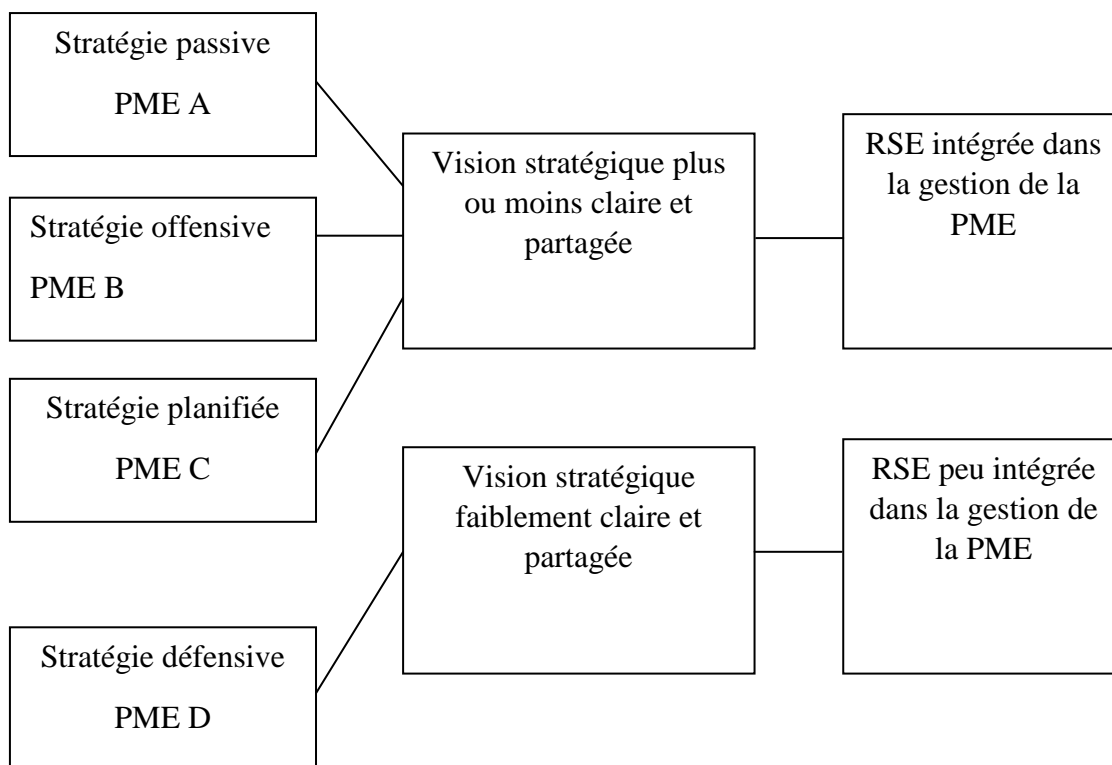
Stratégie passive

PME A

Stratégie offensive

PME B

Stratégie planifiée

PME C

Stratégie défensive

PME D

Vision stratégique plus ou moins claire et partagée

Vision stratégique faiblement claire et partagée

RSE intégrée dans la gestion de la PME

RSE peu intégrée dans la gestion de la PME